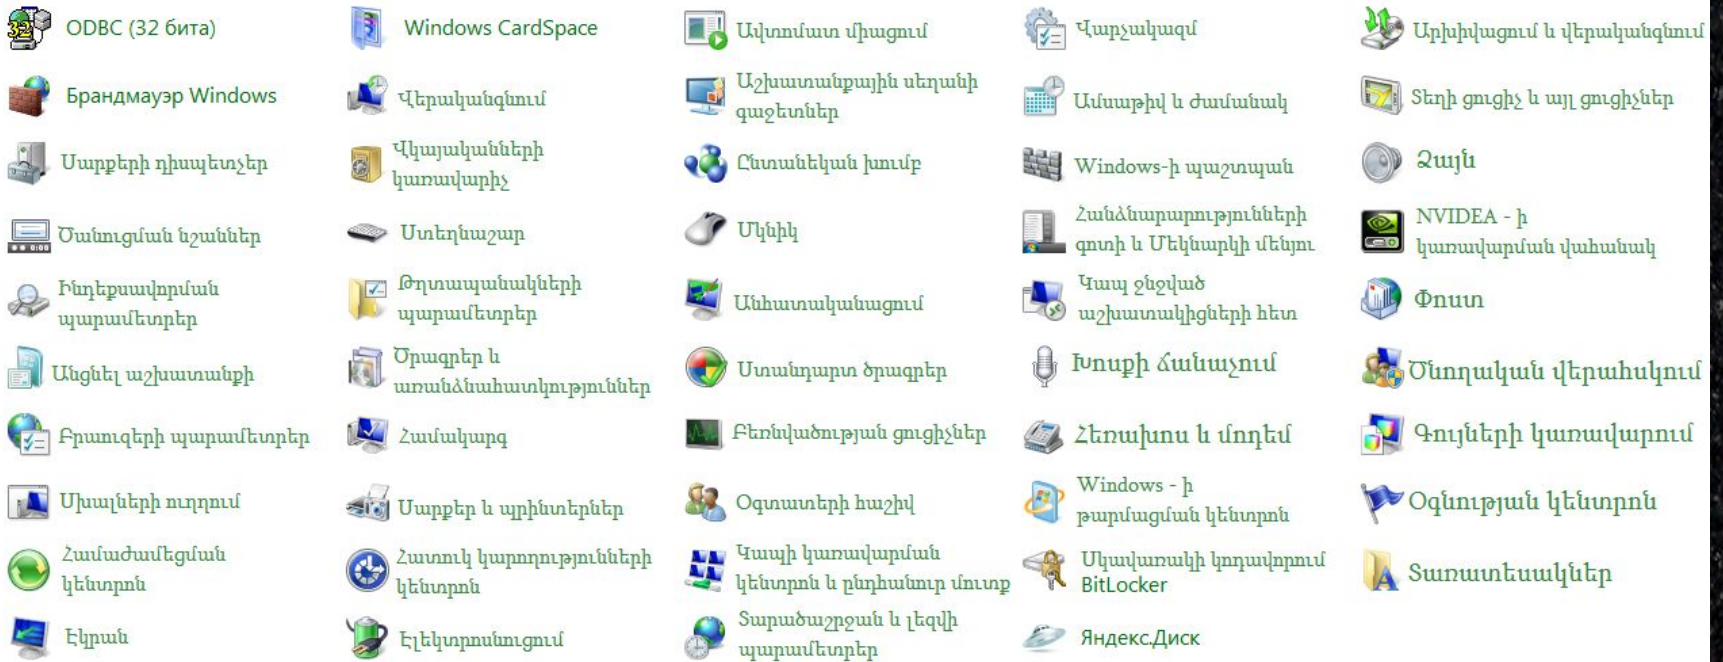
ODBC (32 бита)
Брандмауэр Windows
Սարքերի դիսպետչեր
Ծանուցման նշաններ
Ինդեքսավորման պարամետրեր
Անցնել աշխատանքի
Բրաուզերի պարամետրեր
Սխալների ուղղում
Համաժամեցման կենտրոն
Էկրան

Windows CardSpace
Վերականգնում
Վկայականների կառավարիչ
Ստեղնաշար
Թղթապանակների պարամետրեր
Ծրագրեր և առանձնահատկություններ
Համակարգ
Սարքեր և պրինտերներ
Հատուկ կարողությունների կենտրոն
Էլեկտրասնուցում

Ավտոմատ միացում
Աշխատանքային սեղանի գաջեթներ
Ընտանեկան խումբ
Մկնիկ
Անհատականացում
Ստանդարտ ծրագրեր
Բեռնվածության ցուցիչներ
Օգտատերի հաշիվ
Կապի կառավարման կենտրոն և ընդհանուր մուտք
Տարածաշրջան և լեզվի պարամետրեր

Վարչակազմ
Ամսաթիվ և ժամանակ
Windows-ի պաշտպան
Համձնարարությունների գոտի և Մեկնարկի մենյու
Կապ ջնջված աշխատակիցների հետ
Խոսքի ճանաչում
Հեռախոս և մոդեմ
Windows - ի թարմացման կենտրոն
Սկավառակի կոդավորում BitLocker
Яндекс.Диск

Արխիվացում և վերականգնում
Տեղի ցուցիչ և այլ ցուցիչներ
Ձայն
NVIDEA - ի կառավարման վահանակ
Փոստ
Ծնողական վերահսկում
Գույների կառավարում
Օգնության կենտրոն
Տառատեսակներ